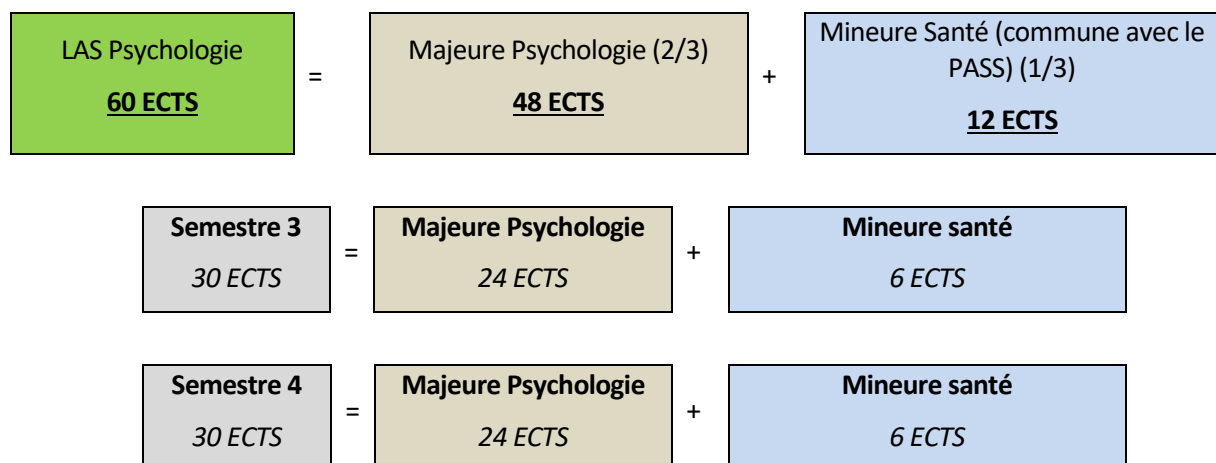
LAS Psychologie

**60 ECTS**

=

Majeure Psychologie (2/3)

**48 ECTS**

+

Mineure Santé (commune avec le PASS) (1/3)

**12 ECTS**

**Semestre 3**

*30 ECTS*

=

**Majeure Psychologie**

*24 ECTS*

+

**Mineure santé**

*6 ECTS*

**Semestre 4**

*30 ECTS*

=

**Majeure Psychologie**

*24 ECTS*

+

**Mineure santé**

*6 ECTS*